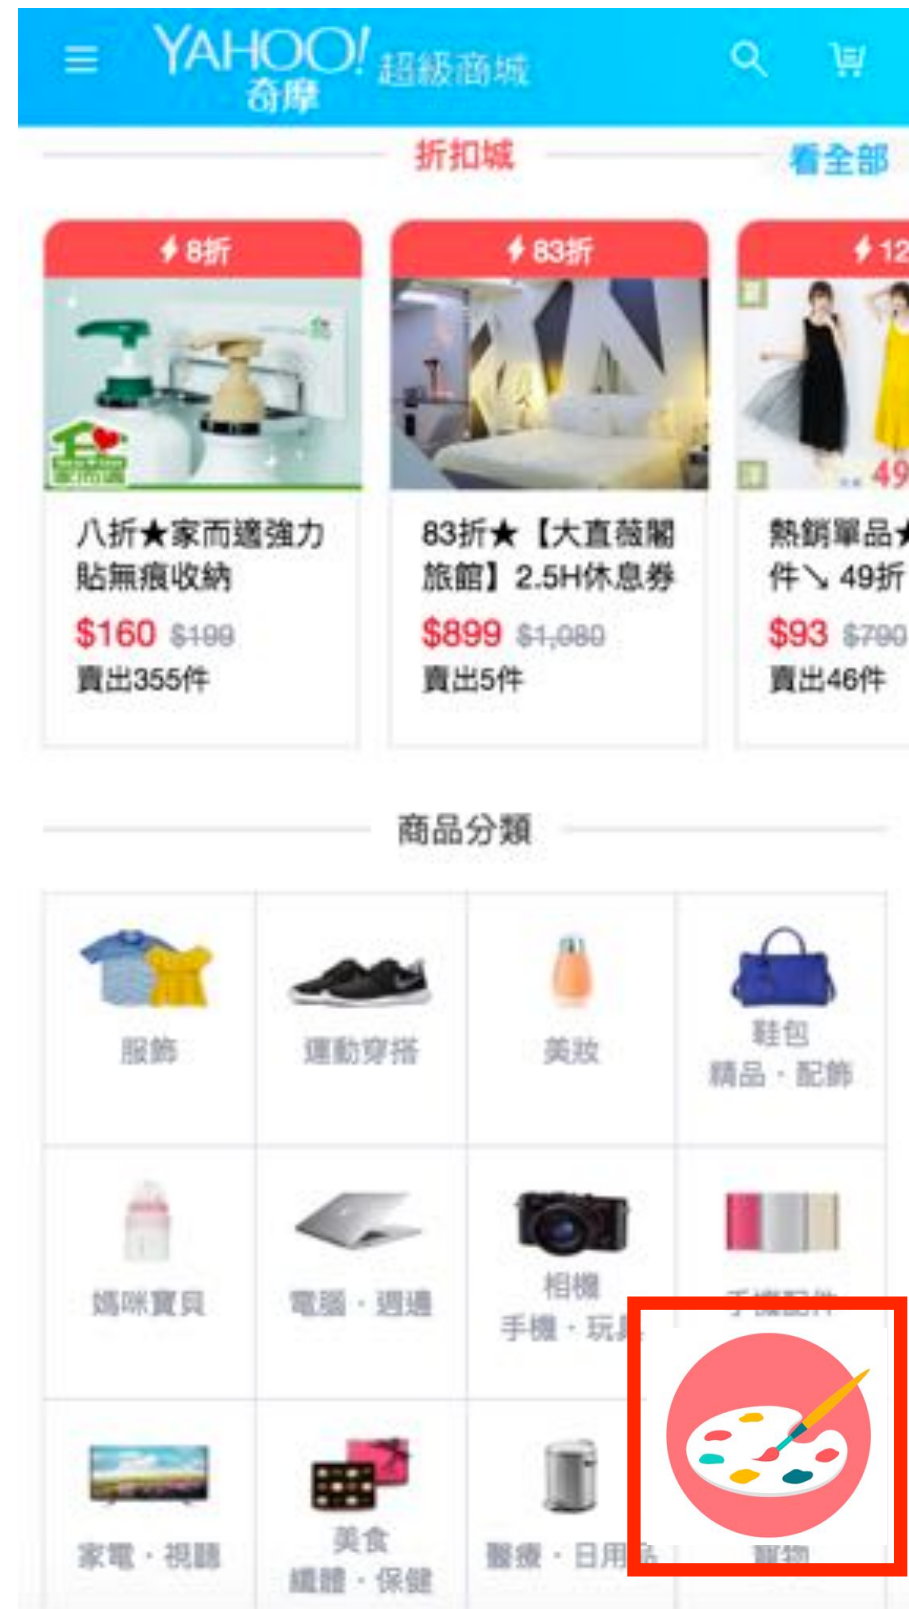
YAHOO! 奇摩 超級商城

折扣城 看全部

8折
八折★家而適強力貼無痕收納
$160 $199
賣出355件

83折
83折★【大直薇閣旅館】2.5H休息券
$899 $1,080
賣出5件

12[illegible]
49
熱銷單品★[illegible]件↘49折
$93 $790
賣出46件

商品分類

服飾
運動穿搭
美妝
鞋包 精品・配飾
媽咪寶貝
電腦・週邊
相機 手機・玩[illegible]
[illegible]
家電・視聽
美食 纖體・保健
醫療・日用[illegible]
寵物